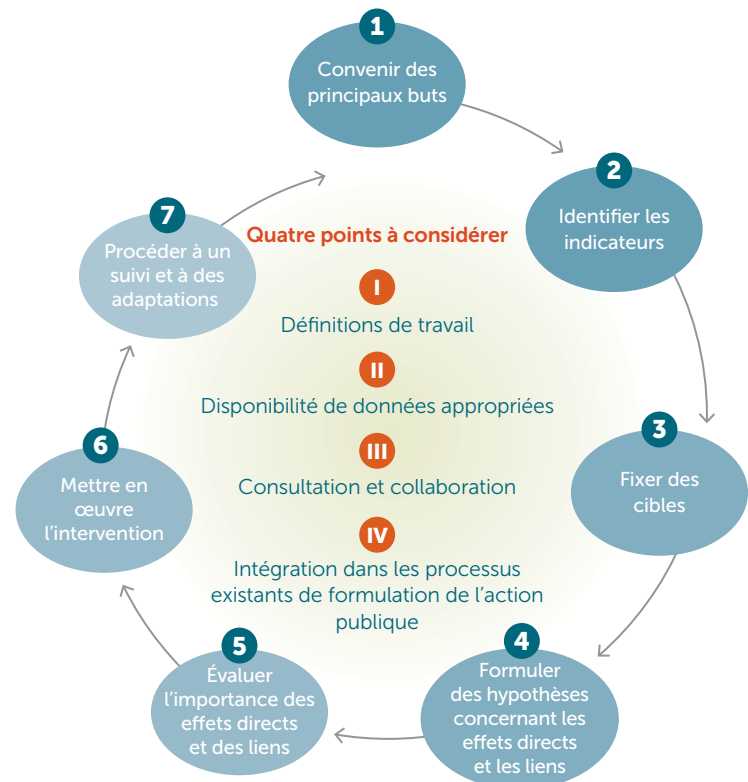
1
Convenir des principaux buts

2
Identifier les indicateurs

3
Fixer des cibles

4
Formuler des hypothèses concernant les effets directs et les liens

5
Évaluer l'importance des effets directs et des liens

6
Mettre en œuvre l'intervention

7
Procéder à un suivi et à des adaptations

Quatre points à considérer

I
Définitions de travail

II
Disponibilité de données appropriées

III
Consultation et collaboration

IV
Intégration dans les processus existants de formulation de l'action publique